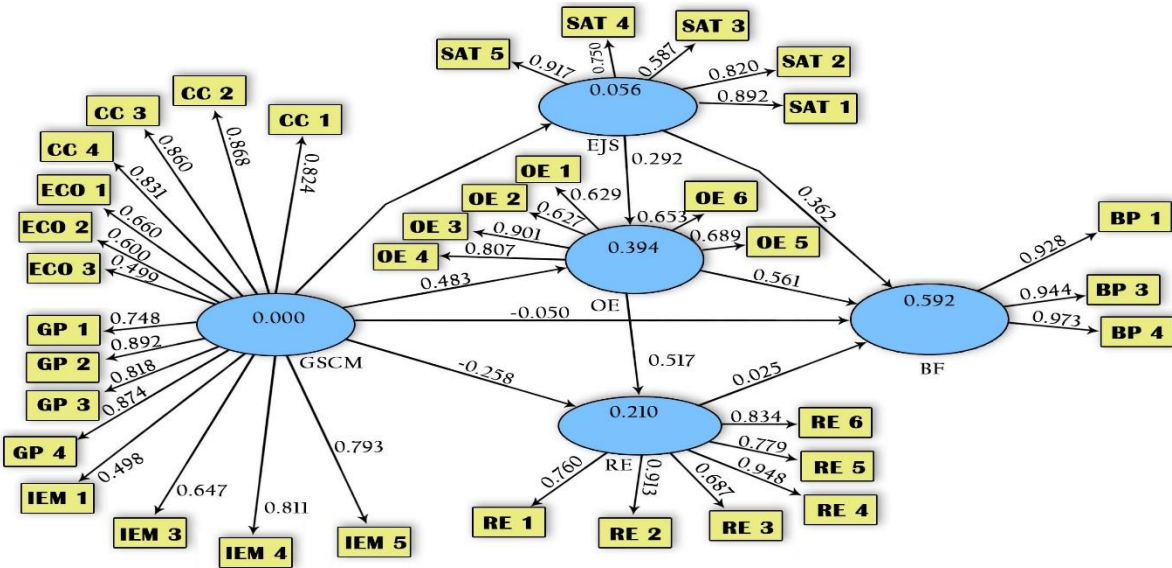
SAT 4
SAT 3
SAT 5
0.917
0.750
0.587
0.820
SAT 2
0.056
0.892
SAT 1
EJS
CC 2
CC 3
CC 1
0.860
0.868
0.824
CC 4
0.831
ECO 1
0.660
ECO 2
0.600
ECO 3
0.499
OE 1
0.629
0.292
OE 2
0.627
0.653
OE 6
OE 3
0.901
0.689
OE 5
0.807
0.394
OE 4
0.362
BP 1
0.928
0.483
0.561
OE
0.944
BP 3
0.592
GP 1
0.748
0.000
-0.050
0.973
BP 4
GP 2
0.892
GSCM
0.517
BF
0.818
-0.258
GP 3
0.874
0.025
0.210
0.834
RE 6
GP 4
0.793
0.779
RE
RE 5
0.498
0.948
IEM 1
0.647
0.760
0.913
0.687
RE 4
0.811
IEM 3
IEM 4
IEM 5
RE 1
RE 2
RE 3